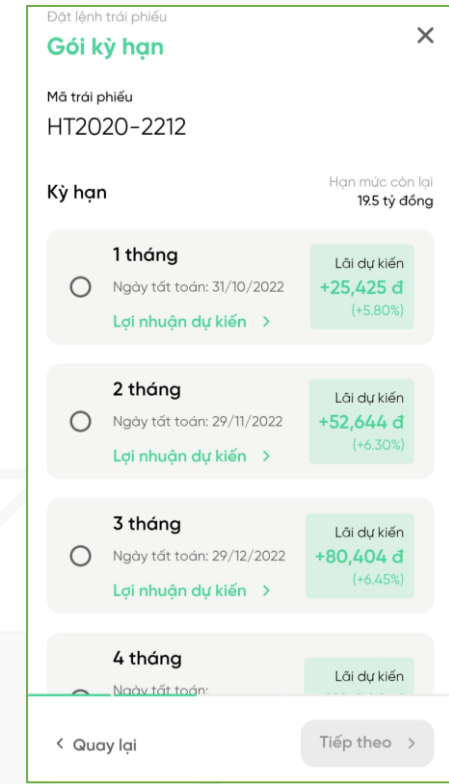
Đặt lệnh trái phiếu
Gói kỳ hạn
×

Mã trái phiếu
HT2020-2212

Kỳ hạn
Hạn mức còn lại
19.5 tỷ đồng

1 tháng
Ngày tất toán: 31/10/2022
Lợi nhuận dự kiến >
Lãi dự kiến
+25,425 đ
(+5.80%)

2 tháng
Ngày tất toán: 29/11/2022
Lợi nhuận dự kiến >
Lãi dự kiến
+52,644 đ
(+6.30%)

3 tháng
Ngày tất toán: 29/12/2022
Lợi nhuận dự kiến >
Lãi dự kiến
+80,404 đ
(+6.45%)

4 tháng
Ngày tất toán: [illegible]
Lãi dự kiến
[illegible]

< Quay lại
Tiếp theo >